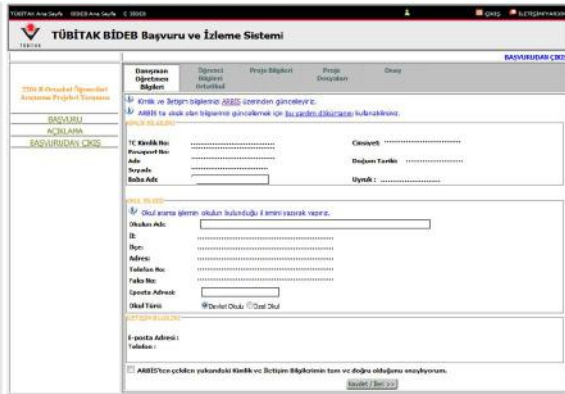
TÜBİTAK Ana Sayfa BİDEB Ana Sayfa İLETİŞİM ÇIKIŞ İLETİŞİM/YARDIM

TÜBİTAK

TÜBİTAK BİDEB Başvuru ve İzleme Sistemi

BAŞVURUDAN ÇIKIŞ

2204-B Ortaokul Öğrencileri Araştırma Projeleri Yarışması

BAŞVURU

AÇIKLAMA

BAŞVURUDAN ÇIKIŞ

| Danışman Öğretmen Bilgileri | Öğrenci Bilgisi Ortaklık | Proje Bilgileri | Proje Dosyaları | Onay |
|---|---|---|---|---|

Kimlik ve İletişim bilgileriniz ARBİS üzerinden güncelleyiniz.

ARBİS te eksik olan bilgilerinizi güncellemek için bu yardım dökümanını kullanabilirsiniz.

KİŞİSEL BİLGİLER

TC Kimlik No:

Pasaport No:

Adı:

Soyadı:

Baba Adı:

Cinsiyeti:

Doğum Tarihi:

Uyruk:

OKUL BİLGİSİ

Okul arama işlemini okulun bulunduğu il seçimi yapılarak yapınız.

Okulun Adı:

İl:

İlçe:

Adres:

Telefon No:

Faks No:

Eposta Adresi:

Okul Türü: Devlet Okulu Özel Okul

İLETİŞİM BİLGİLERİ

E-posta Adresi :

Telefon :

ARBİS'ten çekilen yukarıdaki Kimlik ve İletişim Bilgilerimin tam ve doğru olduğunu onaylıyorum.

Kaydet / İleri >>